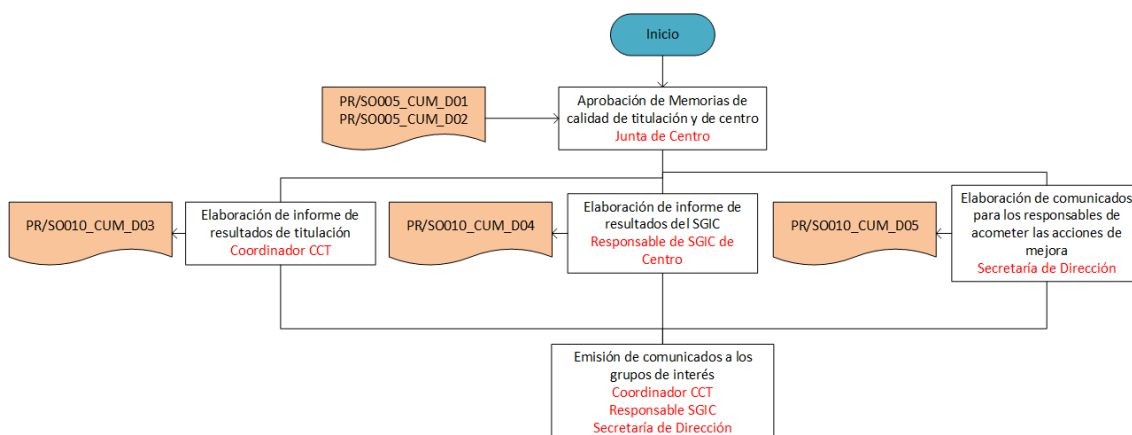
Inicio

PR/SO005_CUM_D01
PR/SO005_CUM_D02

Aprobación de Memorias de calidad de titulación y de centro
Junta de Centro

PR/SO010_CUM_D03

Elaboración de informe de resultados de titulación
Coordinador CCT

PR/SO010_CUM_D04

Elaboración de informe de resultados del SGIC
Responsable de SGIC de Centro

PR/SO010_CUM_D05

Elaboración de comunicados para los responsables de acometer las acciones de mejora
Secretaría de Dirección

Emisión de comunicados a los grupos de interés
Coordinador CCT
Responsable SGIC
Secretaría de Dirección